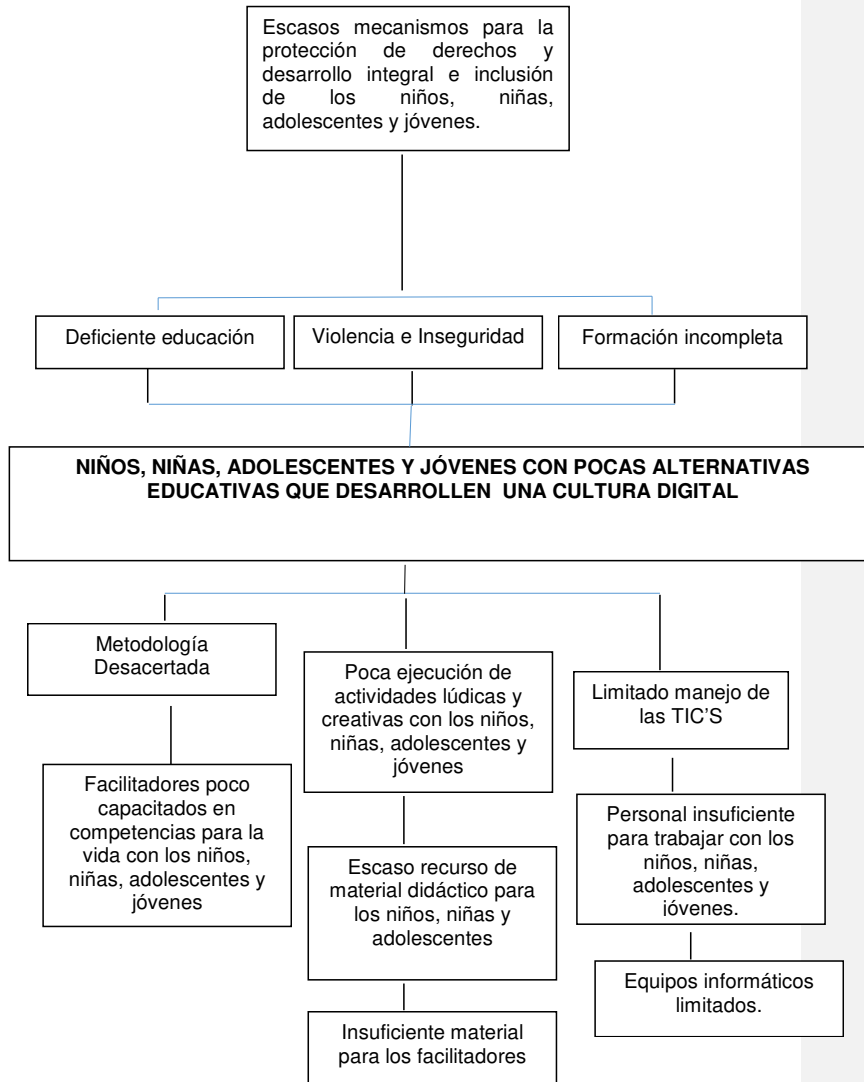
Escasos mecanismos para la protección de derechos y desarrollo integral e inclusión de los niños, niñas, adolescentes y jóvenes.

Deficiente educación

Violencia e Inseguridad

Formación incompleta

NIÑOS, NIÑAS, ADOLESCENTES Y JÓVENES CON POCAS ALTERNATIVAS EDUCATIVAS QUE DESARROLLEN UNA CULTURA DIGITAL

Metodología Desacertada

Facilitadores poco capacitados en competencias para la vida con los niños, niñas, adolescentes y jóvenes

Poca ejecución de actividades lúdicas y creativas con los niños, niñas, adolescentes y jóvenes

Escaso recurso de material didáctico para los niños, niñas y adolescentes

Insuficiente material para los facilitadores

Limitado manejo de las TIC'S

Personal insuficiente para trabajar con los niños, niñas, adolescentes y jóvenes.

Equipos informáticos limitados.